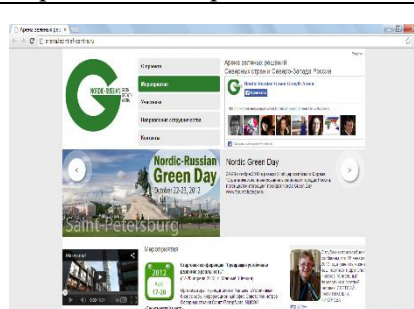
Арена зеленых реш
nordicrussia.ru

О проекте
Мероприятия
Участники
Направления сотрудничества
Контакты

Арена зеленых решений
Северных стран и Северо-Запада России

Nordic-Russian Green Growth Arena

NORDIC-RUSSIAN

Nordic-Russian Green Day
October 22-23, 2012

Saint-Petersburg

Nordic Green Day

Мероприятия

2012
17:00